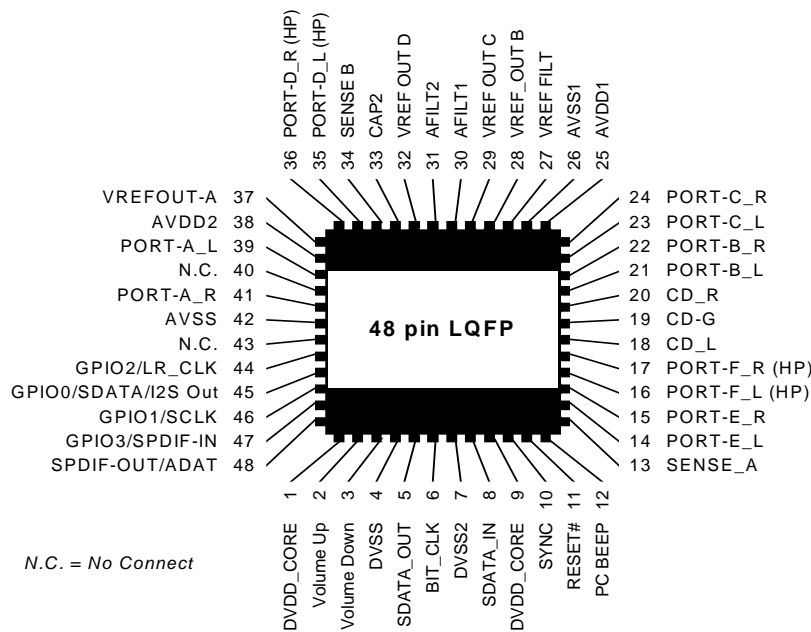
36 PORT-D_R (HP)
35 PORT-D_L (HP)
34 SENSE B
33 CAP2
32 VREF OUT D
31 AFILT2
30 AFILT1
29 VREF OUT C
28 VREF_OUT B
27 VREF FILT
26 AVSS1
25 AVDD1

VREFOUT-A 37
AVDD2 38
PORT-A_L 39
N.C. 40
PORT-A_R 41
AVSS 42
N.C. 43
GPIO2/LR_CLK 44
GPIO0/SDATA/I2S Out 45
GPIO1/SCLK 46
GPIO3/SPDIF-IN 47
SPDIF-OUT/ADAT 48

48 pin LQFP

24 PORT-C_R
23 PORT-C_L
22 PORT-B_R
21 PORT-B_L
20 CD_R
19 CD-G
18 CD_L
17 PORT-F_R (HP)
16 PORT-F_L (HP)
15 PORT-E_R
14 PORT-E_L
13 SENSE_A

1 DVDD_CORE
2 Volume Up
3 Volume Down
4 DVSS
5 SDATA_OUT
6 BIT_CLK
7 DVSS2
8 SDATA_IN
9 DVDD_CORE
10 SYNC
11 RESET#
12 PC BEEP

N.C. = No Connect